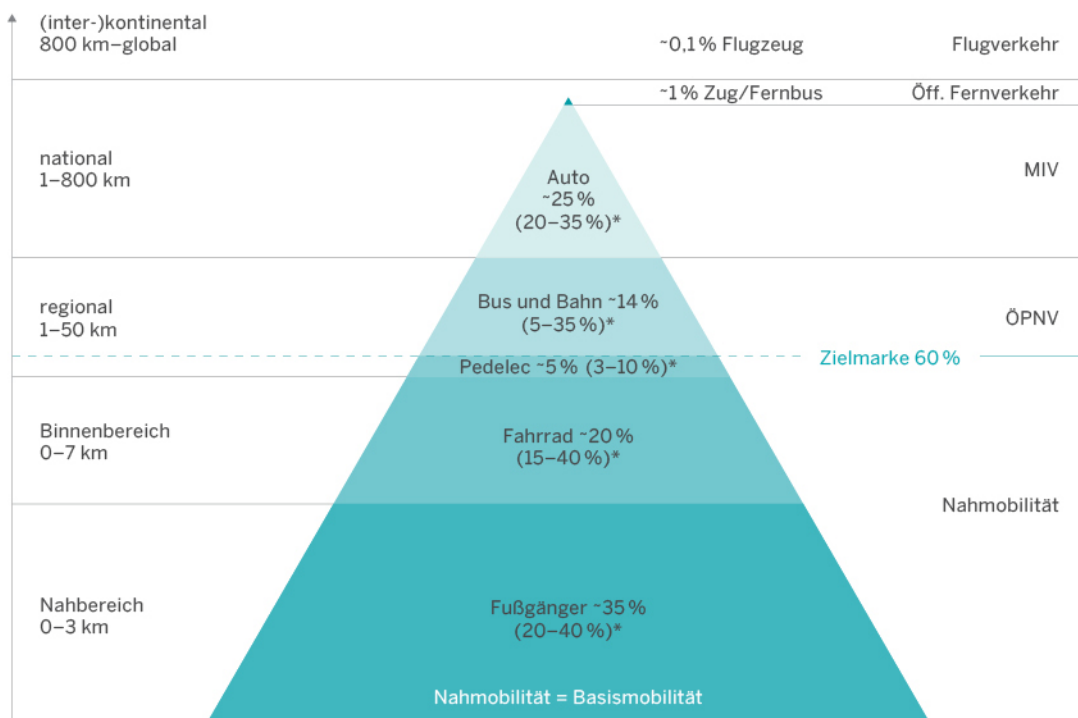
(inter-)kontinental
800 km–global

~0,1 % Flugzeug

Flugverkehr

~1 % Zug/Fernbus

Öff. Fernverkehr

national
1–800 km

Auto
~25 %
(20–35 %)*

MIV

regional
1–50 km

Bus und Bahn ~14 %
(5–35 %)*

ÖPNV

Zielmarke 60 %

Pedelec ~5 % (3–10 %)*

Binnenbereich
0–7 km

Fahrrad ~20 %
(15–40 %)*

Nahmobilität

Nahbereich
0–3 km

Fußgänger ~35 %
(20–40 %)*

Nahmobilität = Basismobilität